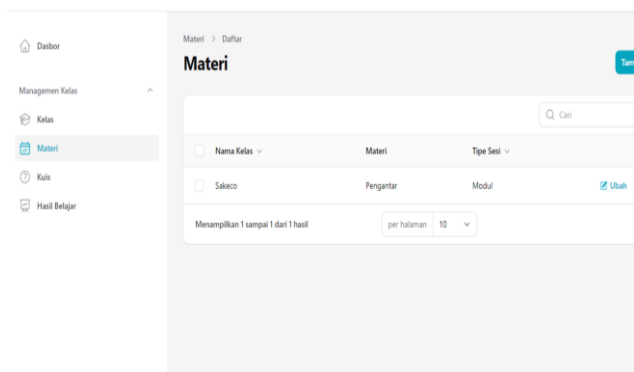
Dasbor

Managemen Kelas

Kelas

Materi

Kuis

Hasil Belajar

Materi > Daftar

Materi

Tam

Cari

| Nama Kelas | Materi | Tipe Sesi | |
|---|---|---|---|
| Sakeco | Pengantar | Modul | Ubah |

Menampilkan 1 sampai 1 dari 1 hasil

per halaman 10